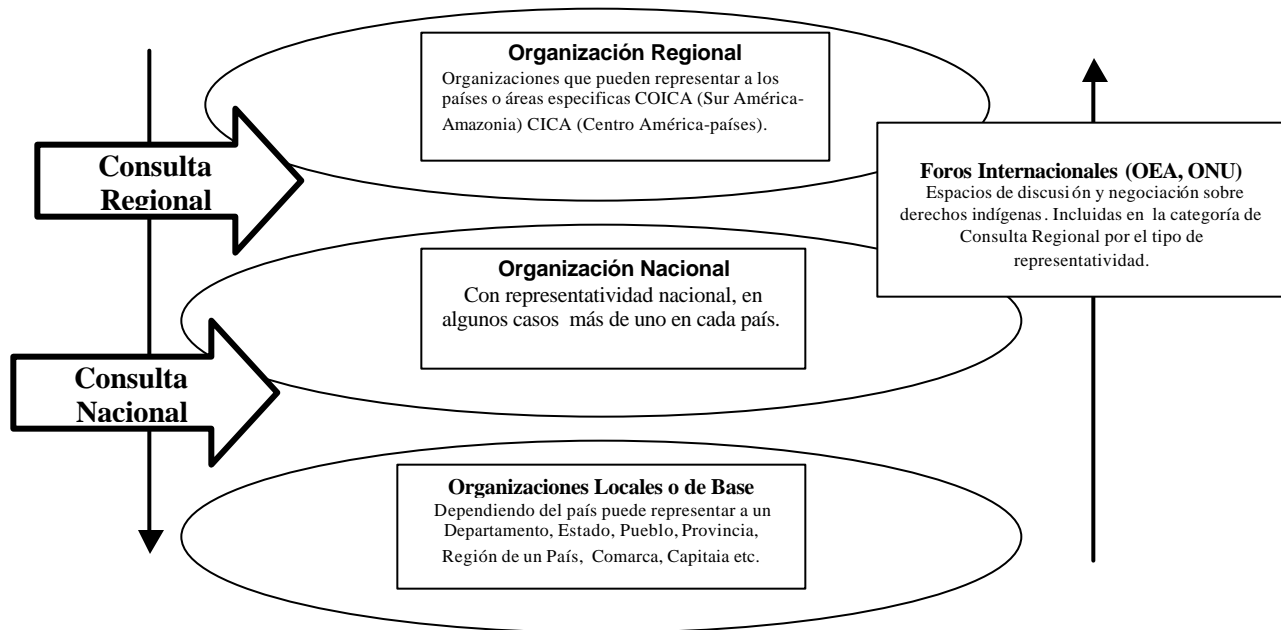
Consulta Regional

Organización Regional
Organizaciones que pueden representar a los países o áreas especificas COICA (Sur América-Amazonia) CICA (Centro América-países).

Foros Internacionales (OEA, ONU)
Espacios de discusión y negociación sobre derechos indígenas. Incluidas en la categoría de Consulta Regional por el tipo de representatividad.

Consulta Nacional

Organización Nacional
Con representatividad nacional, en algunos casos más de uno en cada país.

Organizaciones Locales o de Base
Dependiendo del país puede representar a un Departamento, Estado, Pueblo, Provincia, Región de un País, Comarca, Capitaia etc.